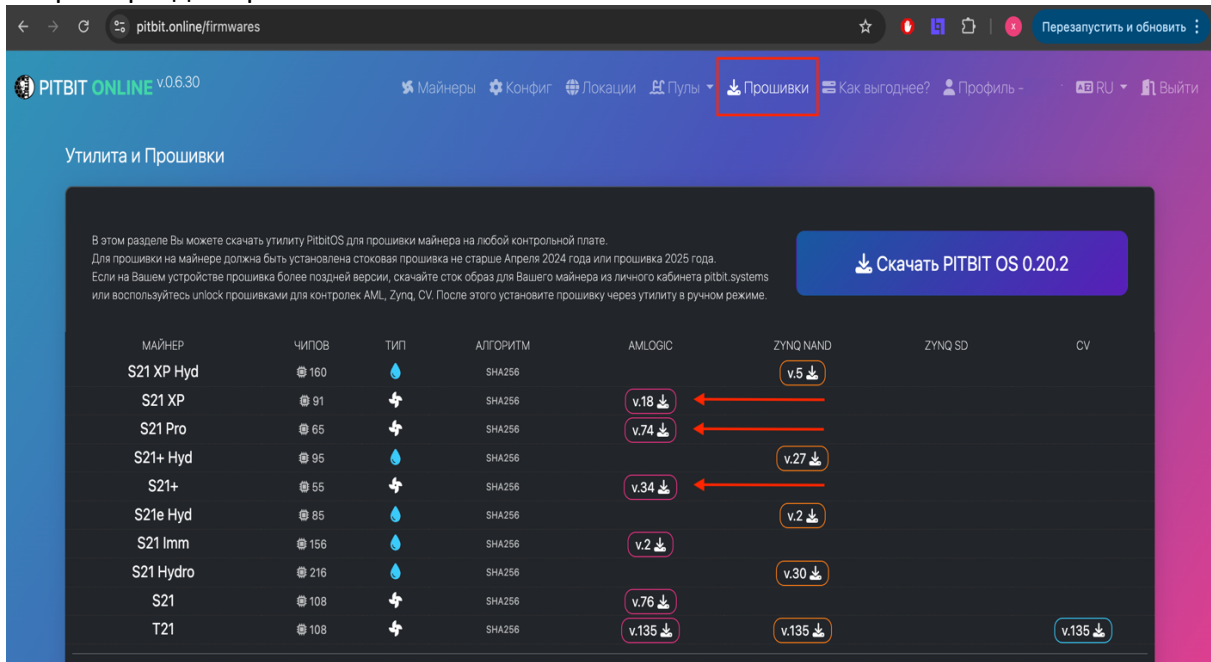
pitbit.online/firmwares

Перезапустить и обновить

PITBIT ONLINE v.0.6.30

Майнеры Конфиг Локации Пулы Прошивки Как выгоднее? Профиль - RU Выйти

Утилита и Прошивки

В этом разделе Вы можете скачать утилиту PitbitOS для прошивки майнера на любой контрольной плате. Для прошивки на майнере должна быть установлена стоковая прошивка не старше Апреля 2024 года или прошивка 2025 года. Если на Вашем устройстве прошивка более поздней версии, скачайте сток образ для Вашего майнера из личного кабинета pitbit.systems или воспользуйтесь unlock прошивками для контролек AML, Zynq, CV. После этого установите прошивку через утилиту в ручном режиме.

Скачать PITBIT OS 0.20.2

| МАЙНЕР | ЧИПОВ | ТИП | АЛГОРИТМ | AMLOGIC | ZYNQ NAND | ZYNQ SD | CV |
|---|---|---|---|---|---|---|---|
| S21 XP Hyd | 160 | | SHA256 | | v.5 | | |
| S21 XP | 91 | | SHA256 | v.18 | | | |
| S21 Pro | 65 | | SHA256 | v.74 | | | |
| S21+ Hyd | 95 | | SHA256 | | v.27 | | |
| S21+ | 55 | | SHA256 | v.34 | | | |
| S21e Hyd | 85 | | SHA256 | | v.2 | | |
| S21 Imm | 156 | | SHA256 | v.2 | | | |
| S21 Hydro | 216 | | SHA256 | | v.30 | | |
| S21 | 108 | | SHA256 | v.76 | | | |
| T21 | 108 | | SHA256 | v.135 | v.135 | | v.135 |